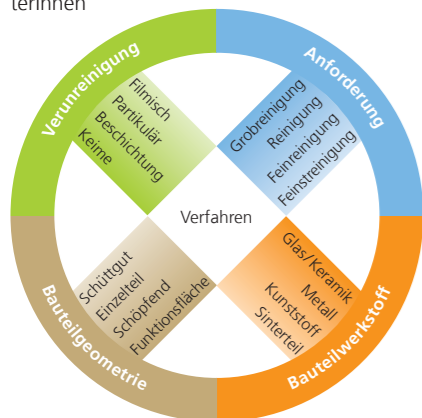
terinnen

Verunreinigung

Filmisch
Partikulär
Beschichtung
Keime

Anforderung

Grobreinigung
Reinigung
Feinreinigung
Feinstreinigung

Verfahren

Bauteilgeometrie

Schüttgut
Einzelteil
Schöpfend
Funktionsfläche

Bauteilwerkstoff

Glas/Keramik
Metall
Kunststoff
Sinterteil